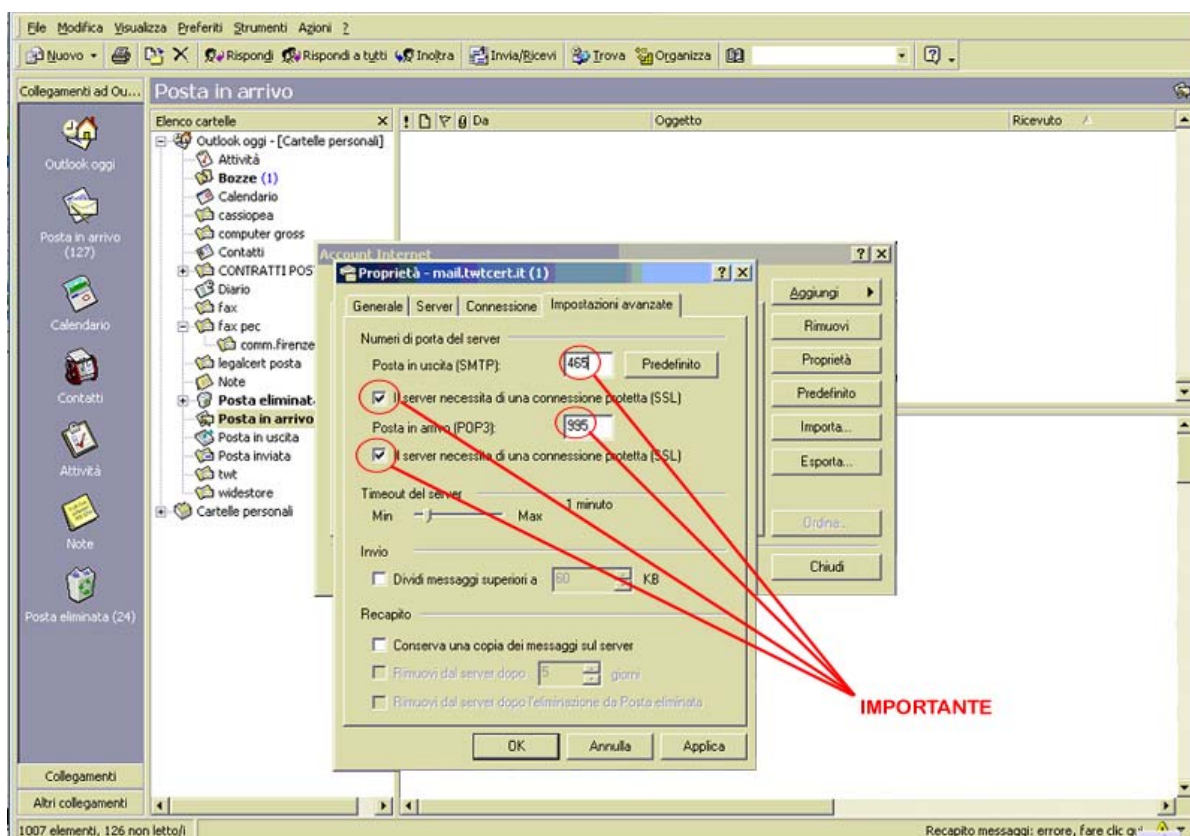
File Modifica Visualizza Preferiti Strumenti Azioni ?

Nuovo Rispondi Rispondi a tutti Inoltra Invia/Ricevi Trova Organizza

Collegamenti ad Ou... Posta in arrivo

Outlook oggi

Posta in arrivo (127)

Calendario

Contatti

Attività

Note

Posta eliminata (24)

Collegamenti

Altri collegamenti

Elenco cartelle

Outlook oggi - [Cartelle personali]
Attività
Bozze (1)
Calendario
cassiopea
computer gross
Contatti
CONTRATTI POS
Diario
fax
fax pec
comm.firenze
legalcert posta
Note
Posta eliminat
Posta in arrivo
Posta in uscita
Posta inviata
twt
widestore
Cartelle personali

Da Oggetto Ricevuto

Account Internet

Aggiungi
Rimuovi
Proprietà
Predefinito
Importa...
Esporta...
Ordina
Chiudi

Proprietà - mail.twtcert.it (1)

Generale | Server | Connessione | Impostazioni avanzate

Numeri di porta del server
Posta in uscita (SMTP): 465 Predefinito
Il server necessita di una connessione protetta (SSL)
Posta in arrivo (POP3): 995
Il server necessita di una connessione protetta (SSL)

Timeout del server
Min Max 1 minuto

Invio
Dividi messaggi superiori a 60 KB

Recapito
Conserva una copia dei messaggi sul server
Rimuovi dal server dopo 5 giorni
Rimuovi dal server dopo l'eliminazione da Posta eliminata

OK Annulla Applica

IMPORTANTE

1007 elementi, 126 non letto/i

Recapito messaggi: errore, fare clic qu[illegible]